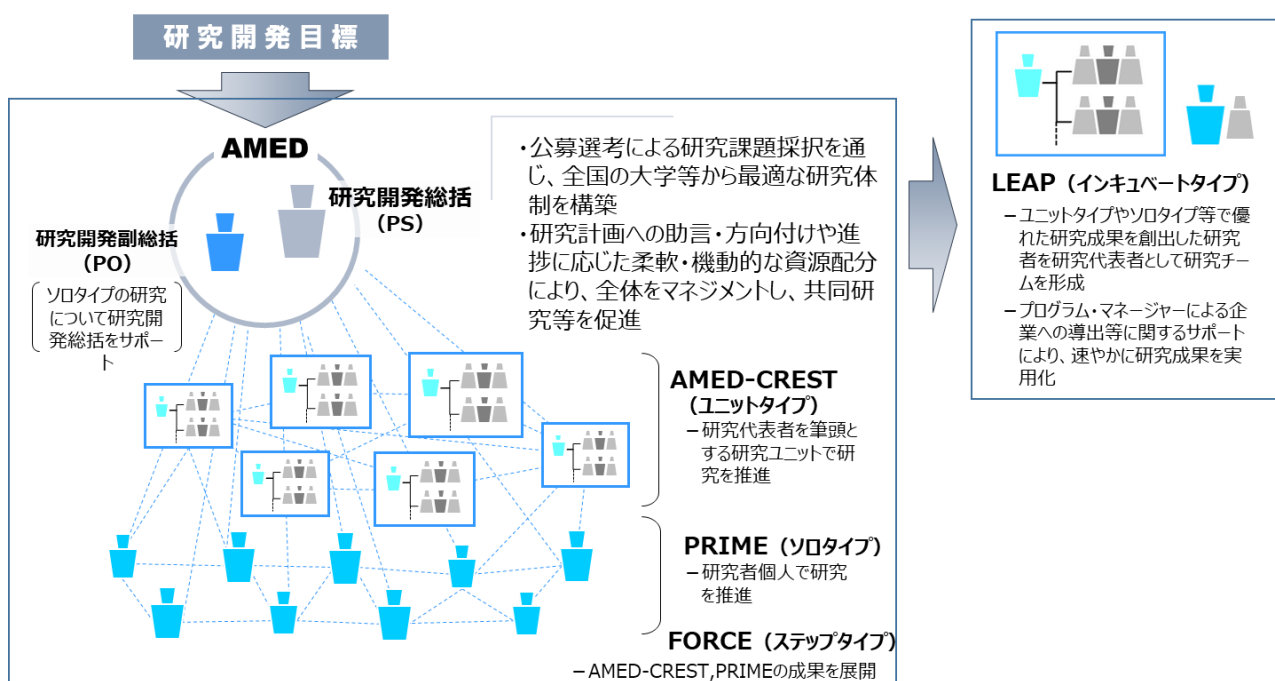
研究開発目標

AMED

研究開発総括
(PS)

研究開発副総括
(PO)

ソロタイプの研究について研究開発総括をサポート

・公募選考による研究課題採択を通じ、全国の大学等から最適な研究体制を構築
・研究計画への助言・方向付けや進捗に応じた柔軟・機動的な資源配分により、全体をマネジメントし、共同研究等を促進

AMED-CREST
(ユニットタイプ)
–研究代表者を筆頭とする研究ユニットで研究を推進

PRIME (ソロタイプ)
–研究者個人で研究を推進

FORCE (ステップタイプ)
–AMED-CREST,PRIMEの成果を展開

LEAP (インキュベートタイプ)
–ユニットタイプやソロタイプ等で優れた研究成果を創出した研究者を研究代表者として研究チームを形成
–プログラム・マネージャーによる企業への導出等に関するサポートにより、速やかに研究成果を実用化